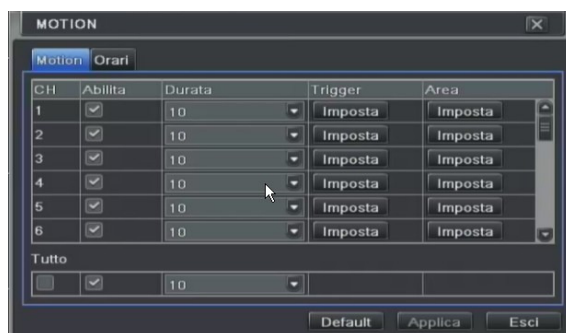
MOTION

Motion Orari

| CH | Abilita | Durata | Trigger | Area |
|---|---|---|---|---|
| 1 | | 10 | Imposta | Imposta |
| 2 | | 10 | Imposta | Imposta |
| 3 | | 10 | Imposta | Imposta |
| 4 | | 10 | Imposta | Imposta |
| 5 | | 10 | Imposta | Imposta |
| 6 | | 10 | Imposta | Imposta |

Tutto

| | | 10 | | |
|---|---|---|---|---|

Default Applica Esci